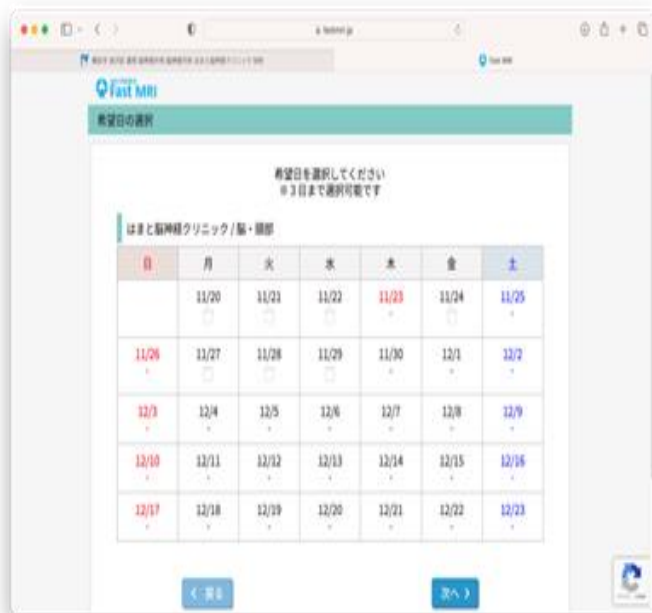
Fast MRI

希望日の選択

希望日を選択してください
※3日まで選択可能です

はまと脳神経クリニック / 脳・頭部

| 日 | 月 | 火 | 水 | 木 | 金 | 土 |
|---|---|---|---|---|---|---|
| | 11/20 | 11/21 | 11/22 | 11/23 | 11/24 | 11/25 |
| 11/26 | 11/27 | 11/28 | 11/29 | 11/30 | 12/1 | 12/2 |
| 12/3 | 12/4 | 12/5 | 12/6 | 12/7 | 12/8 | 12/9 |
| 12/10 | 12/11 | 12/12 | 12/13 | 12/14 | 12/15 | 12/16 |
| 12/17 | 12/18 | 12/19 | 12/20 | 12/21 | 12/22 | 12/23 |

< 戻る

次へ >